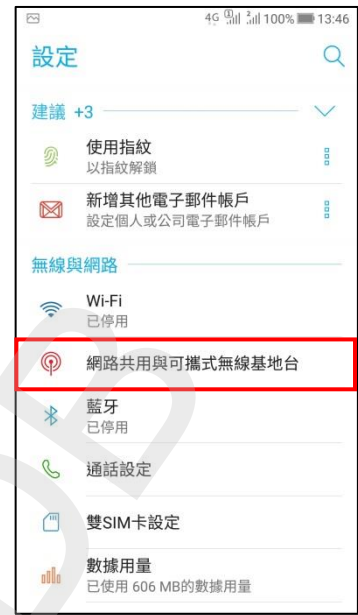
4G 100% 13:46

設定

建議 +3

使用指紋
以指紋解鎖

新增其他電子郵件帳戶
設定個人或公司電子郵件帳戶

無線與網路

Wi-Fi
已停用

網路共用與可攜式無線基地台

藍牙
已停用

通話設定

雙SIM卡設定

數據用量
已使用 606 MB的數據用量